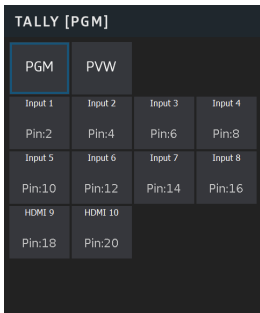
TALLY [PGM]

PGM PVW

| Input 1 Pin:2 | Input 2 Pin:4 | Input 3 Pin:6 | Input 4 Pin:8 |
|---|---|---|---|
| Input 5 Pin:10 | Input 6 Pin:12 | Input 7 Pin:14 | Input 8 Pin:16 |
| HDMI 9 Pin:18 | HDMI 10 Pin:20 | | |